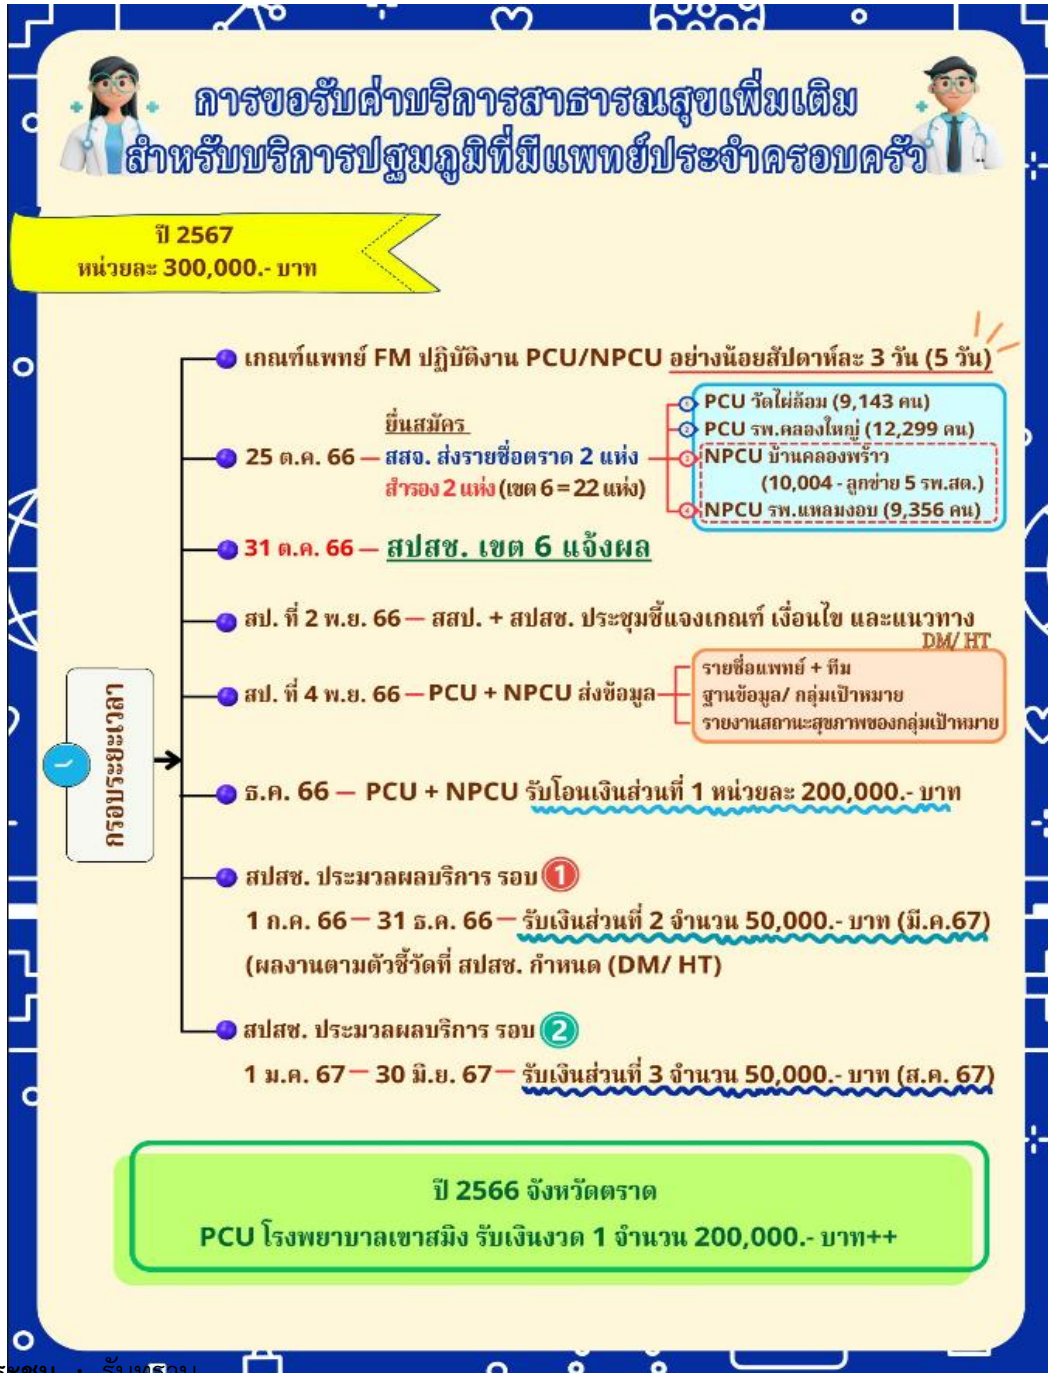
การขอรับค่าบริการสาธารณสุขเพิ่มเติม
สำหรับบริการปฐมภูมิที่มีแพทย์ประจำครอบครัว

ปี 2567
หน่วยละ 300,000.- บาท

กรอบระยะเวลา

เกณฑ์แพทย์ FM ปฏิบัติงาน PCU/NPCU อย่างน้อยสัปดาห์ละ 3 วัน (5 วัน)

25 ต.ค. 66 — ยื่นสมัคร สสจ. ส่งรายชื่อตราด 2 แห่ง สำรอง 2 แห่ง (เขต 6 = 22 แห่ง)

PCU วัดไผ่ล้อม (9,143 คน)
PCU รพ.คลองใหญ่ (12,299 คน)
NPCU บ้านคลองพร้าว (10,004 - ลูกข่าย 5 รพ.สต.)
NPCU รพ.แหลมงอบ (9,356 คน)

31 ต.ค. 66 — สปสช. เขต 6 แจ้งผล

สป. ที่ 2 พ.ย. 66 — สสป. + สปสช. ประชุมชี้แจงเกณฑ์ เงื่อนไข และแนวทาง DM/ HT

สป. ที่ 4 พ.ย. 66 — PCU + NPCU ส่งข้อมูล
รายชื่อแพทย์ + ทีม
ฐานข้อมูล/ กลุ่มเป้าหมาย
รายงานสถานะสุขภาพของกลุ่มเป้าหมาย

ธ.ค. 66 — PCU + NPCU รับโอนเงินส่วนที่ 1 หน่วยละ 200,000.- บาท

สปสช. ประมวลผลบริการ รอบ 1
1 ก.ค. 66 — 31 ธ.ค. 66 — รับเงินส่วนที่ 2 จำนวน 50,000.- บาท (มี.ค.67)
(ผลงานตามตัวชี้วัดที่ สปสช. กำหนด (DM/ HT)

สปสช. ประมวลผลบริการ รอบ 2
1 ม.ค. 67 — 30 มิ.ย. 67 — รับเงินส่วนที่ 3 จำนวน 50,000.- บาท (ส.ค. 67)

ปี 2566 จังหวัดตราด
PCU โรงพยาบาลเขาสมิง รับเงินงวด 1 จำนวน 200,000.- บาท++

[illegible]